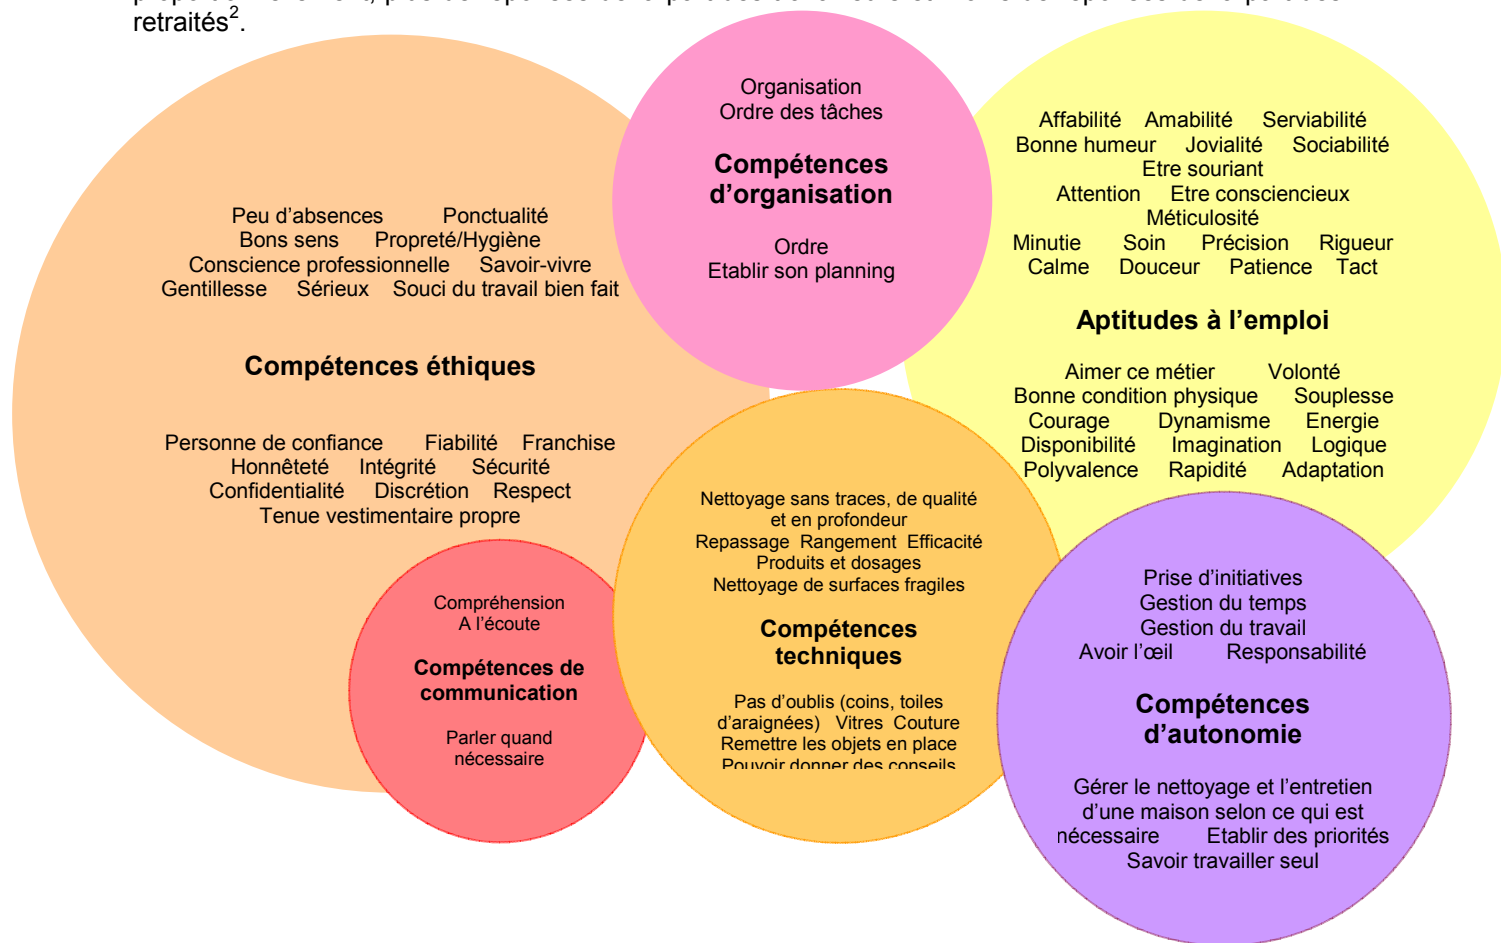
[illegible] retraités$^2$.

Organisation
Ordre des tâches

Compétences d'organisation

Ordre
Etablir son planning

Affabilité Amabilité Serviabilité
Bonne humeur Jovialité Sociabilité
Etre souriant
Attention Etre consciencieux
Méticulosité
Minutie Soin Précision Rigueur
Calme Douceur Patience Tact

Aptitudes à l'emploi

Aimer ce métier Volonté
Bonne condition physique Souplesse
Courage Dynamisme Energie
Disponibilité Imagination Logique
Polyvalence Rapidité Adaptation

Peu d'absences Ponctualité
Bons sens Propreté/Hygiène
Conscience professionnelle Savoir-vivre
Gentillesse Sérieux Souci du travail bien fait

Compétences éthiques

Personne de confiance Fiabilité Franchise
Honnêteté Intégrité Sécurité
Confidentialité Discrétion Respect
Tenue vestimentaire propre

Nettoyage sans traces, de qualité et en profondeur
Repassage Rangement Efficacité
Produits et dosages
Nettoyage de surfaces fragiles

Compétences techniques

Pas d'oublis (coins, toiles d'araignées) Vitres Couture
Remettre les objets en place
Pouvoir donner des conseils

Compréhension
A l'écoute

Compétences de communication

Parler quand nécessaire

Prise d'initiatives
Gestion du temps
Gestion du travail
Avoir l'œil Responsabilité

Compétences d'autonomie

Gérer le nettoyage et l'entretien d'une maison selon ce qui est nécessaire Etablir des priorités
Savoir travailler seul